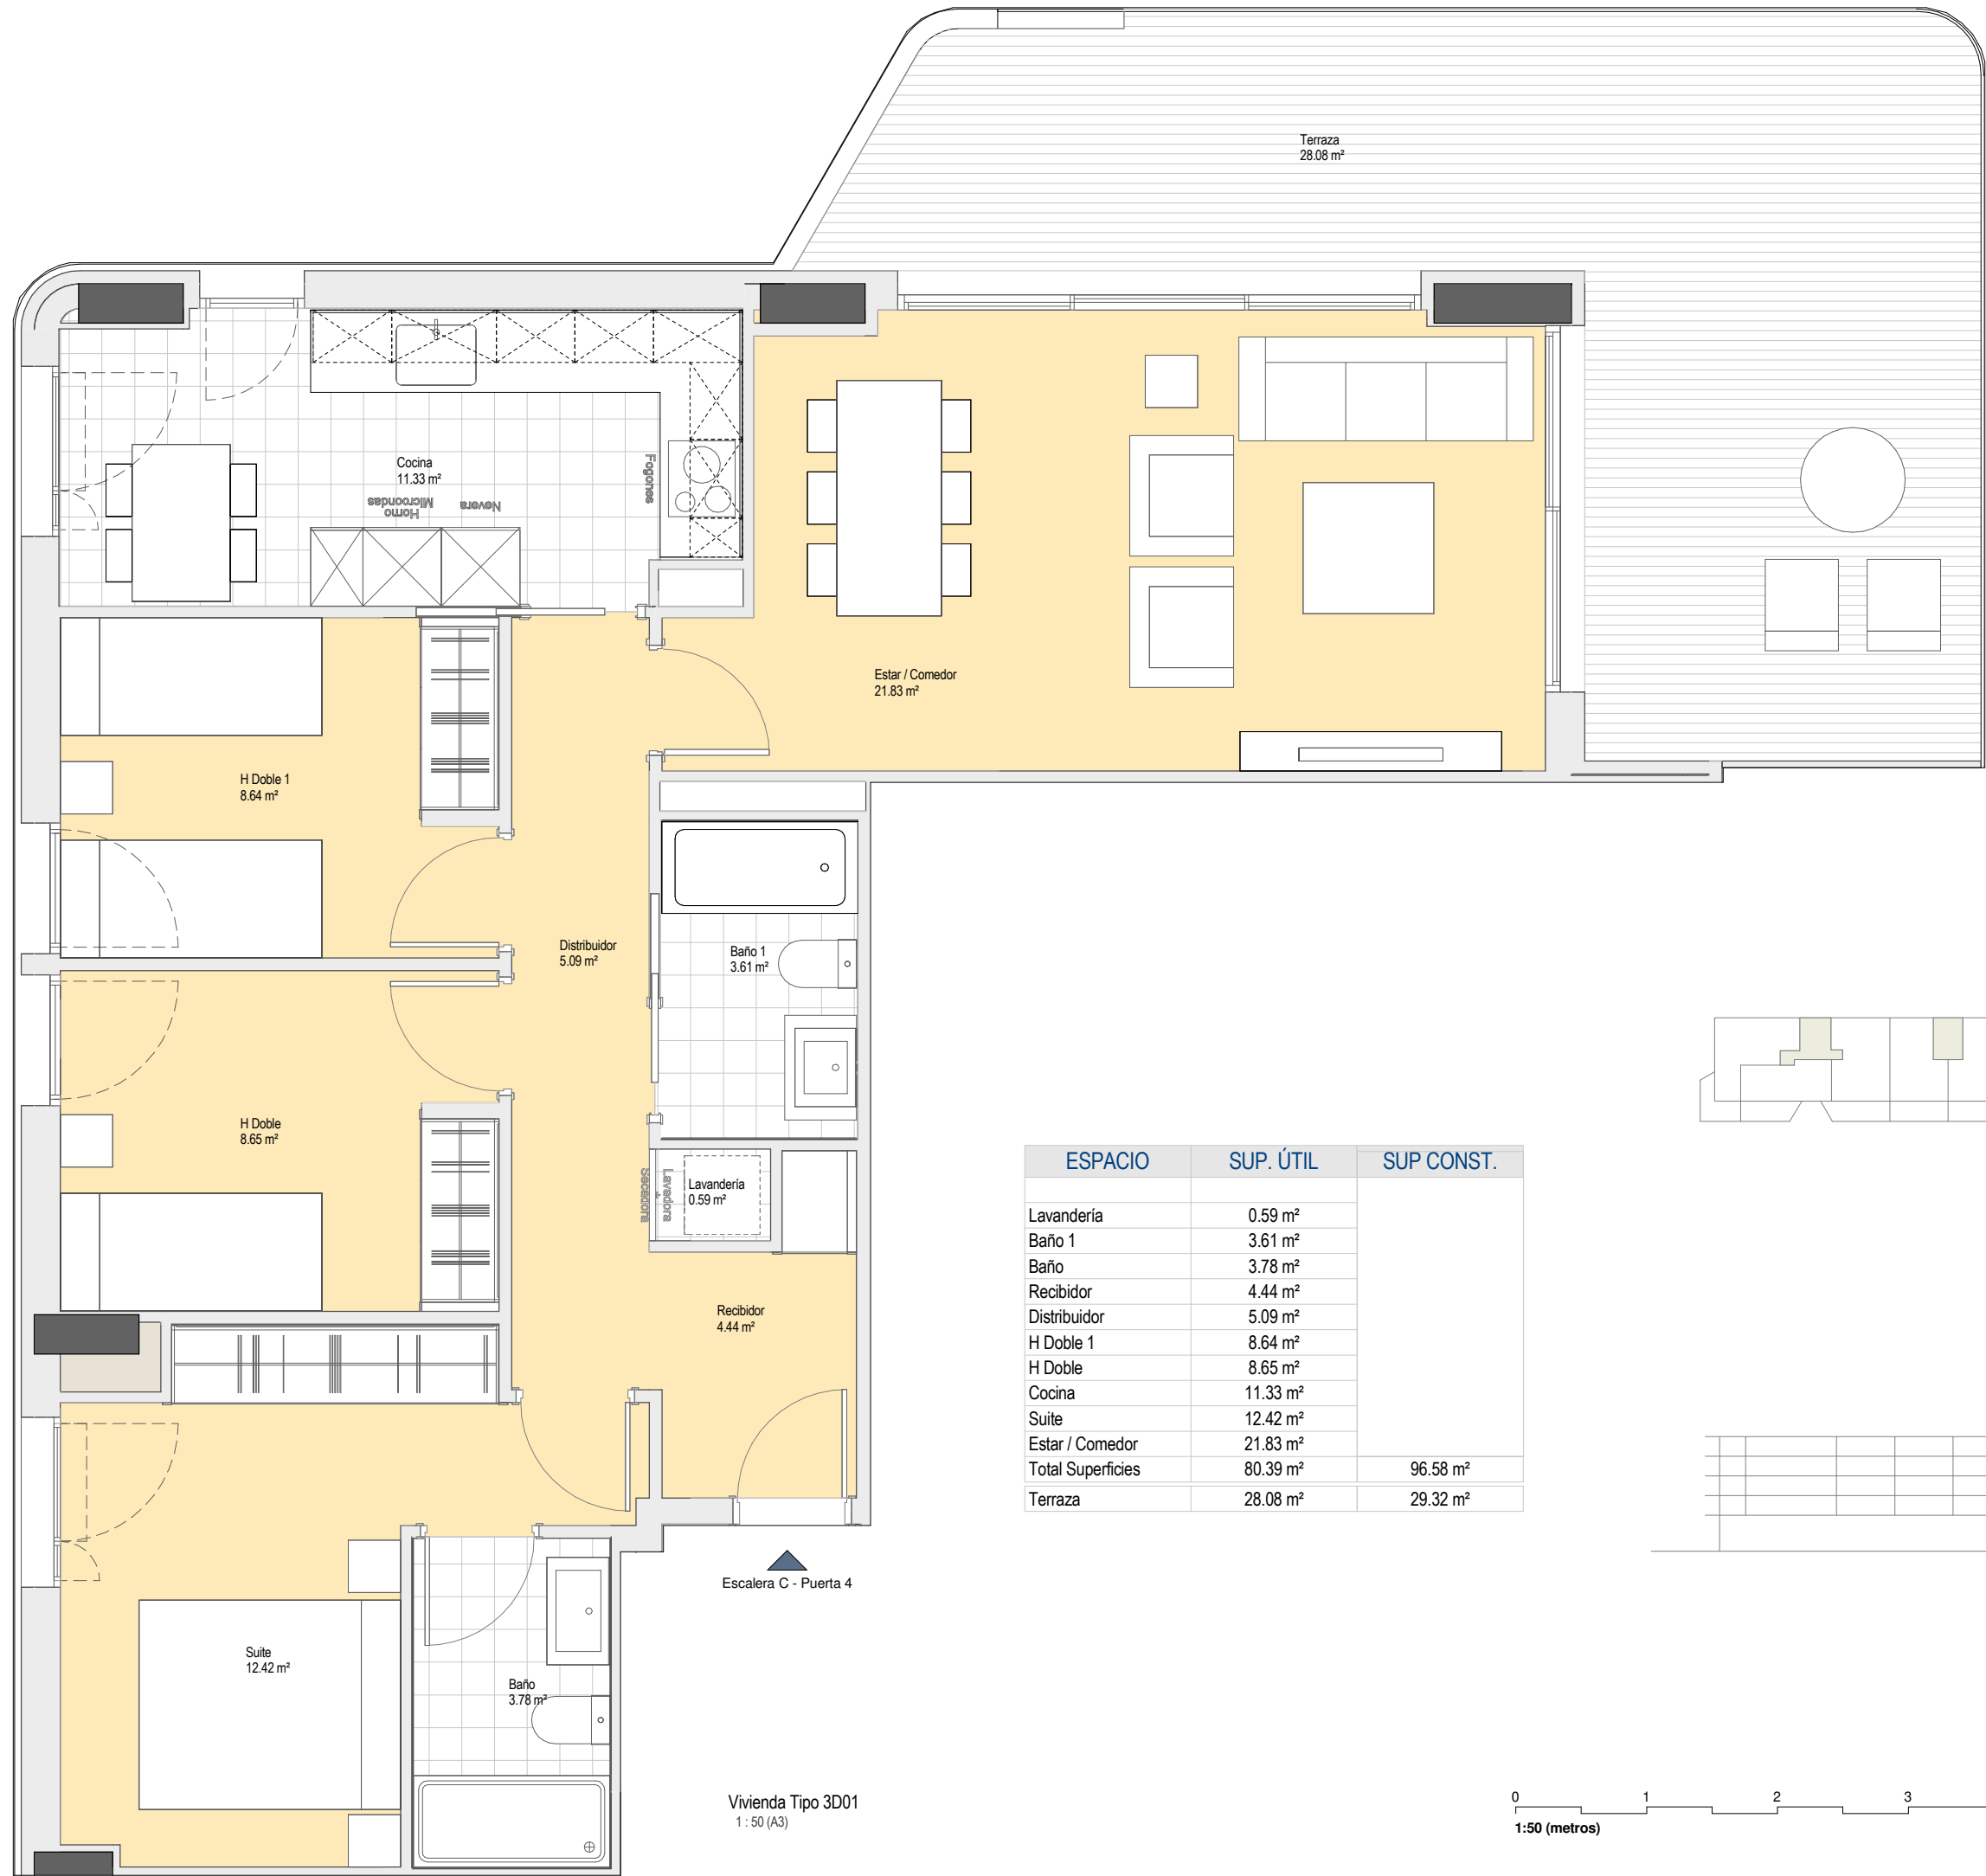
Terraza
28.08 m²

Cocina
11.33 m²
Horno
Microondas
Nevera
Fogones

Estar / Comedor
21.83 m²

H Doble 1
8.64 m²

Distribuidor
5.09 m²

Baño 1
3.61 m²

H Doble
8.65 m²

Lavandería
0.59 m²
Lavadora
Secadora

Recibidor
4.44 m²

Suite
12.42 m²

Baño
3.78 m²

Escalera C - Puerta 4

| ESPACIO | SUP. ÚTIL | SUP CONST. |
|---|---|---|
| Lavandería | 0.59 m² | |
| Baño 1 | 3.61 m² | |
| Baño | 3.78 m² | |
| Recibidor | 4.44 m² | |
| Distribuidor | 5.09 m² | |
| H Doble 1 | 8.64 m² | |
| H Doble | 8.65 m² | |
| Cocina | 11.33 m² | |
| Suite | 12.42 m² | |
| Estar / Comedor | 21.83 m² | |
| Total Superficies | 80.39 m² | 96.58 m² |
| Terraza | 28.08 m² | 29.32 m² |

Vivienda Tipo 3D01
1 : 50 (A3)

0 1 2 3
1:50 (metros)